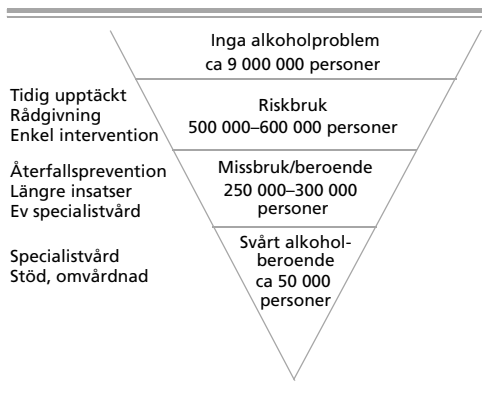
Inga alkoholproblem
ca 9 000 000 personer

Tidig upptäckt
Rådgivning
Enkel intervention

Riskbruk
500 000–600 000 personer

Återfallsprevention
Längre insatser
Ev specialistvård

Missbruk/beroende
250 000–300 000 personer

Specialistvård
Stöd, omvårdnad

Svårt alkoholberoende
ca 50 000 personer